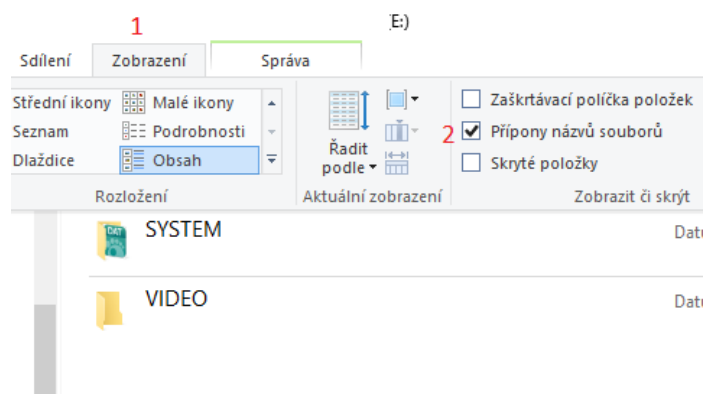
1

E:)

Sdílení Zobrazení Správa

Střední ikony Malé ikony
Seznam Podrobnosti
Dlaždice Obsah

Rozložení

Řadit podle

Aktuální zobrazení

Zaškrtávací políčka položek
2 Přípony názvů souborů
Skryté položky

Zobrazit či skrýt

DAT
SYSTEM
Datu

VIDEO
Datu